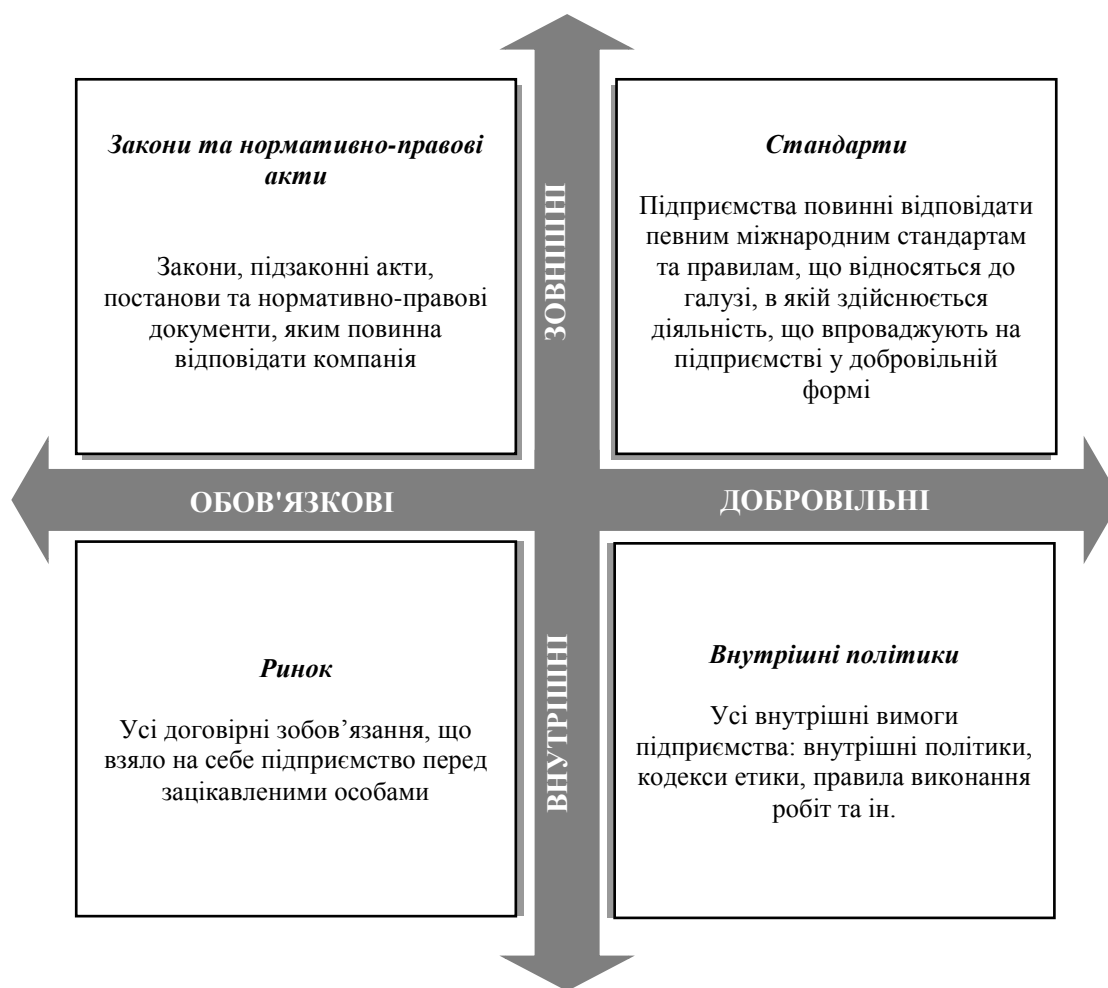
*Закони та нормативно-правові акти*

Закони, підзаконні акти, постанови та нормативно-правові документи, яким повинна відповідати компанія

ЗОВНІШНІ

*Стандарти*

Підприємства повинні відповідати певним міжнародним стандартам та правилам, що відносяться до галузі, в якій здійснюється діяльність, що впроваджують на підприємстві у добровільній формі

ОБОВ'ЯЗКОВІ

ДОБРОВІЛЬНІ

*Ринок*

Усі договірні зобов’язання, що взяло на себе підприємство перед зацікавленими особами

ВНУТРІШНІ

*Внутрішні політики*

Усі внутрішні вимоги підприємства: внутрішні політики, кодекси етики, правила виконання робіт та ін.